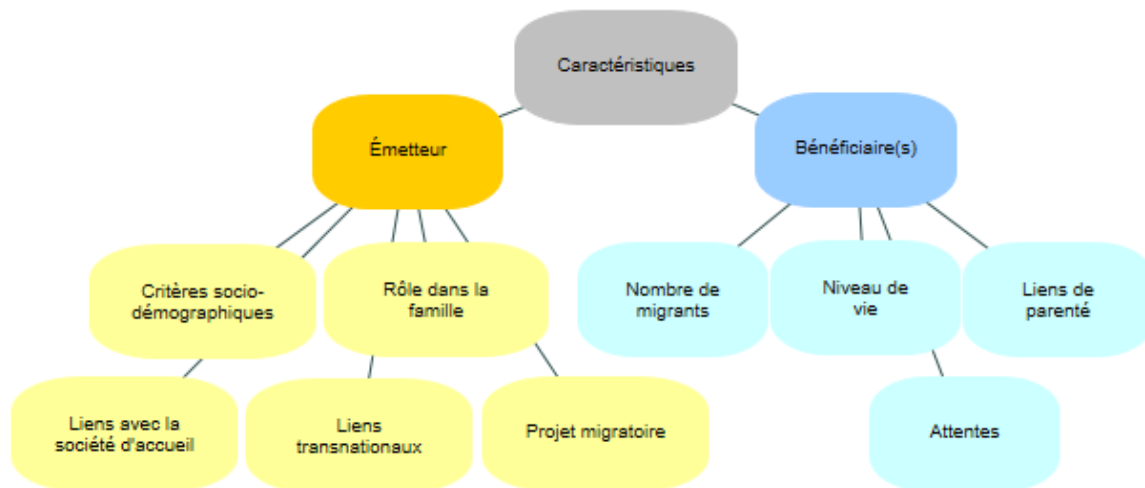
Caractéristiques

Émetteur

Bénéficiaire(s)

Critères socio-démographiques

Rôle dans la famille

Nombre de migrants

Niveau de vie

Liens de parenté

Liens avec la société d'accueil

Liens transnationaux

Projet migratoire

Attentes